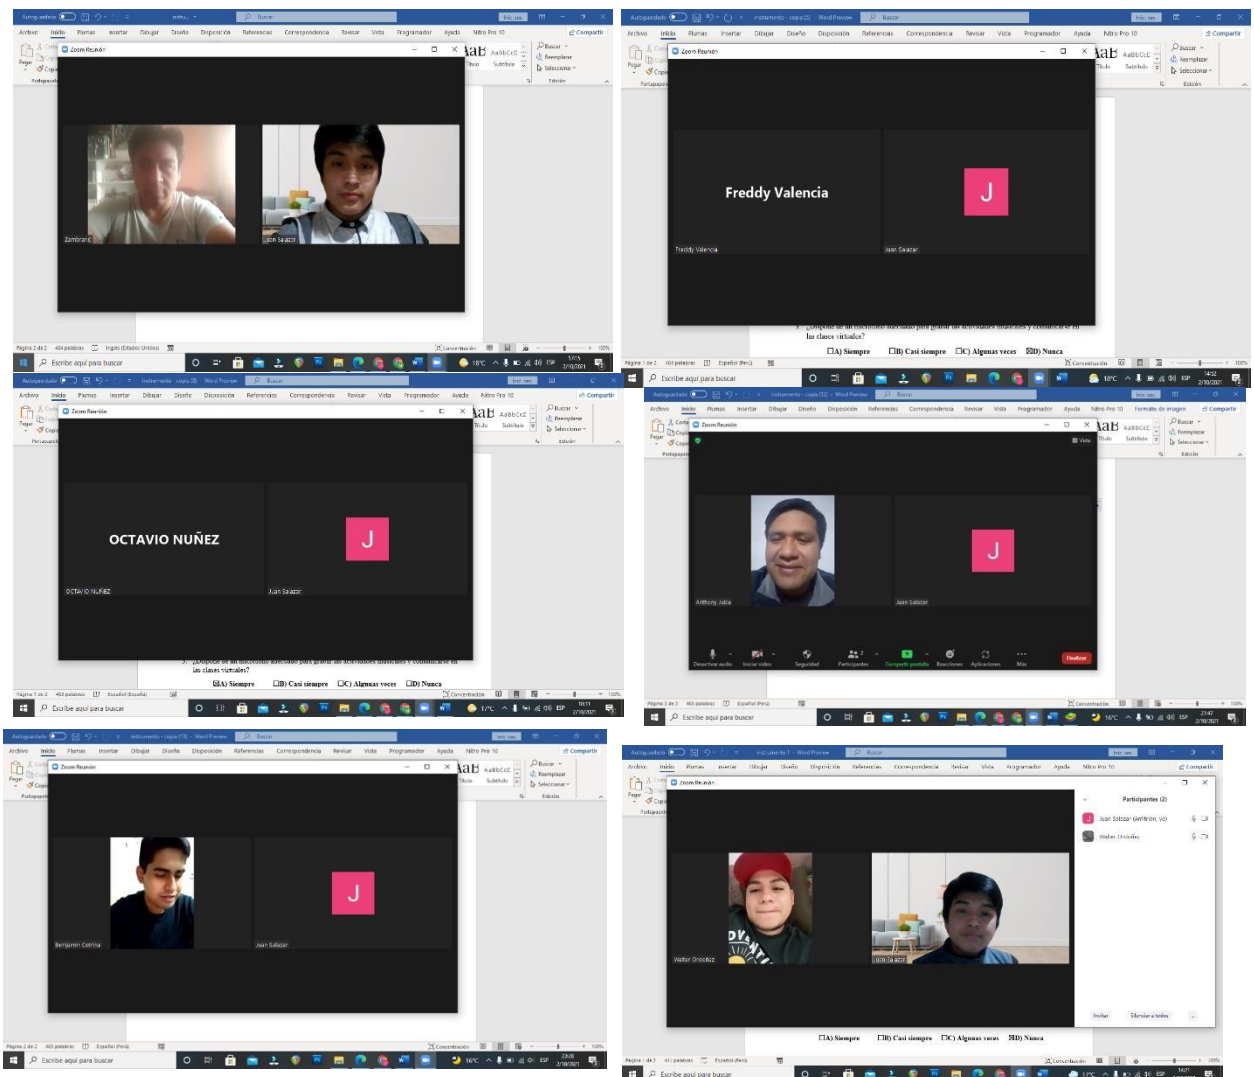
Autoguardado Archivo Inicio Plumas Insertar Dibujar Diseño Disposición Referencias Correspondencia Revisar Vista Programador Ayuda Nitro Pro 10 Compartir
Zoom Reunión
Zambrano
Juan Salazar
Buscar Reemplazar Seleccionar
Escribe aquí para buscar

Autoguardado instrumento - copia (5) - Word Preview
Zoom Reunión
Freddy Valencia
J
Freddy Valencia
Juan Salazar
¿Dispone de un escritorio adecuado para grabar las actividades musicales y comunicarse en las clases virtuales?
☐A) Siempre ☐B) Casi siempre ☐C) Algunas veces ☒D) Nunca
Escribe aquí para buscar

Autoguardado instrumento - copia (8) - Word Preview
Zoom Reunión
OCTAVIO NUÑEZ
J
OCTAVIO NUÑEZ
Juan Salazar
¿Dispone de un escritorio adecuado para grabar las actividades musicales y comunicarse en las clases virtuales?
☒A) Siempre ☐B) Casi siempre ☐C) Algunas veces ☐D) Nunca
Escribe aquí para buscar

Autoguardado instrumento - copia (12) - Word Preview
Zoom Reunión
J
Anthony Julca
Juan Salazar
Desactivar audio Iniciar video Seguridad Participantes Compartir pantalla Reacciones Aplicaciones Más Finalizar
Escribe aquí para buscar

Autoguardado instrumento - copia (13) - Word Preview
Zoom Reunión
J
Benjamin Cotrina
Juan Salazar
Escribe aquí para buscar

Autoguardado instrumento 1 - Word Preview
Zoom Reunión
Participantes (2)
Juan Salazar (Anfitrión, yo)
Walter Ordoñez
Walter Ordoñez
Juan Salazar
Invitar Silenciar a todos
☐A) Siempre ☐B) Casi siempre ☐C) Algunas veces ☒D) Nunca
Escribe aquí para buscar